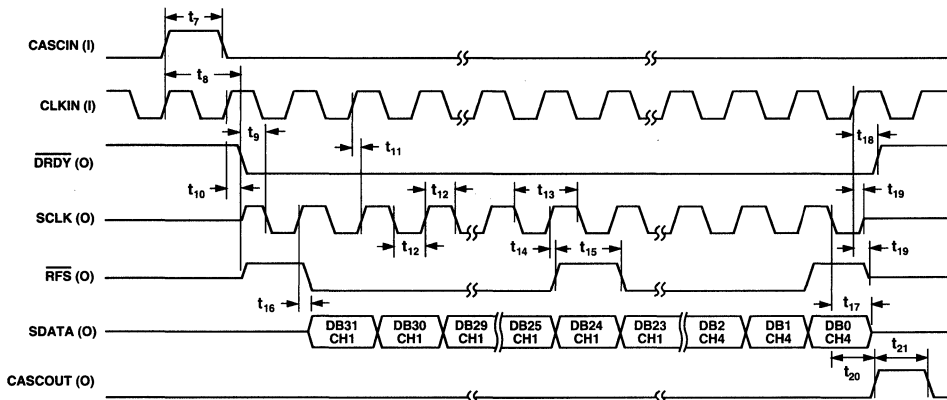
$t_7$

CASCIN (I)

$t_8$

CLKIN (I)

$t_9$

$t_{11}$

$t_{18}$

$\overline{DRDY}$ (O)

$t_{10}$

$t_{12}$

$t_{13}$

$t_{19}$

SCLK (O)

$t_{12}$

$t_{14}$

$t_{15}$

$t_{19}$

$\overline{RFS}$ (O)

$t_{16}$

$t_{17}$

SDATA (O)

| DB31 CH1 | DB30 CH1 | DB29 CH1 | DB25 CH1 | DB24 CH1 | DB23 CH1 | DB2 CH4 | DB1 CH4 | DB0 CH4 |
|---|---|---|---|---|---|---|---|---|

$t_{21}$

$t_{20}$

CASCOUT (O)